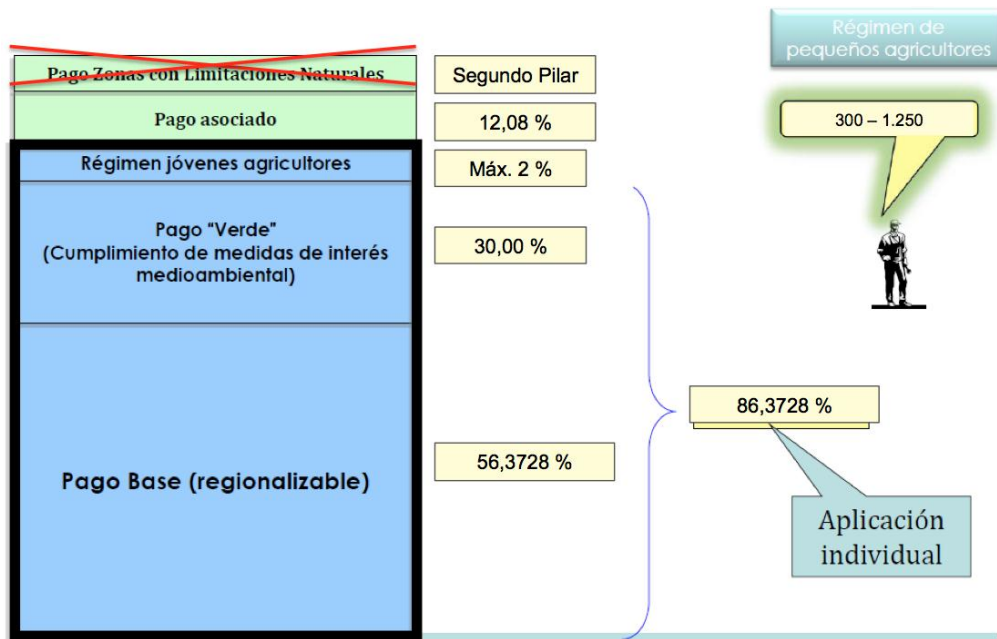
Régimen de pequeños agricultores

Pago Zonas con Limitaciones Naturales

Segundo Pilar

Pago asociado

12,08 %

300 – 1.250

Régimen jóvenes agricultores

Máx. 2 %

Pago "Verde" (Cumplimiento de medidas de interés medioambiental)

30,00 %

86,3728 %

Pago Base (regionalizable)

56,3728 %

Aplicación individual